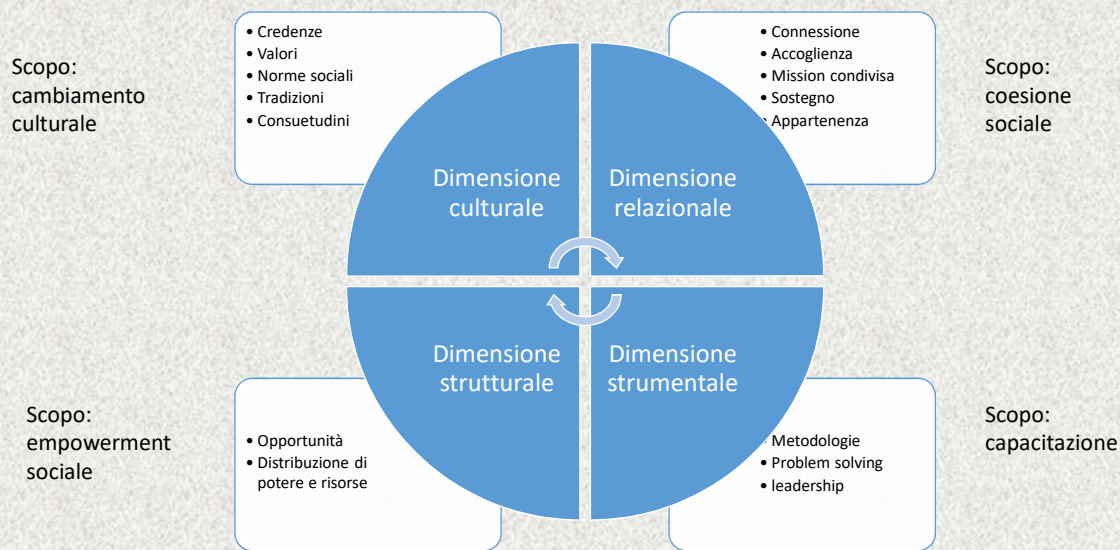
Scopo: cambiamento culturale

• Credenze
• Valori
• Norme sociali
• Tradizioni
• Consuetudini

• Connessione
• Accoglienza
• Mission condivisa
• Sostegno
• Appartenenza

Scopo: coesione sociale

Dimensione culturale

Dimensione relazionale

Dimensione strutturale

Dimensione strumentale

Scopo: empowerment sociale

• Opportunità
• Distribuzione di potere e risorse

• Metodologie
• Problem solving
• leadership

Scopo: capacitazione